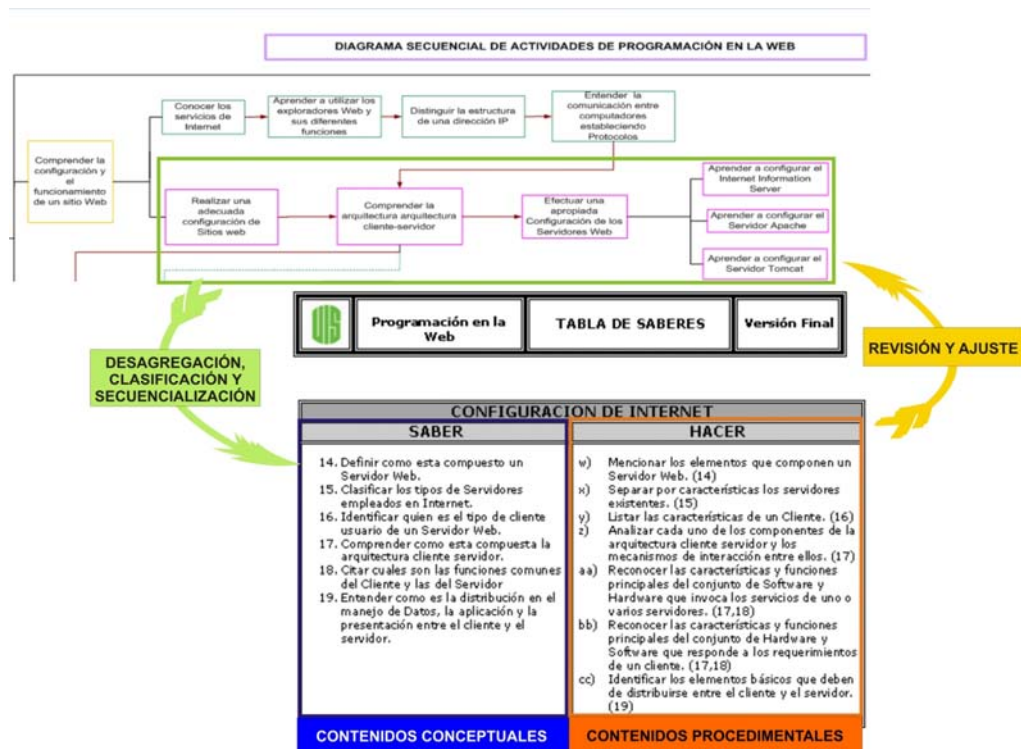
DIAGRAMA SECUENCIAL DE ACTIVIDADES DE PROGRAMACIÓN EN LA WEB

Comprender la configuración y el funcionamiento de un sitio Web

Conocer los servicios de Internet

Aprender a utilizar los exploradores Web y sus diferentes funciones

Distinguir la estructura de una dirección IP

Entender la comunicación entre computadores estableciendo Protocolos

Realizar una adecuada configuración de Sitios web

Comprender la arquitectura arquitectura cliente-servidor

Efectuar una apropiada Configuración de los Servidores Web

Aprender a configurar el Internet Information Server

Aprender a configurar el Servidor Apache

Aprender a configurar el Servidor Tomcat

| Programación en la Web | TABLA DE SABERES | Versión Final |
|---|---|---|

DESAGREGACIÓN, CLASIFICACIÓN Y SECUENCIALIZACIÓN

REVISIÓN Y AJUSTE

CONFIGURACION DE INTERNET

| SABER | HACER |
|---|---|
| 14. Definir como esta compuesto un Servidor Web. 15. Clasificar los tipos de Servidores empleados en Internet. 16. Identificar quien es el tipo de cliente usuario de un Servidor Web. 17. Comprender como esta compuesta la arquitectura cliente servidor. 18. Citar cuales son las funciones comunes del Cliente y las del Servidor 19. Entender como es la distribución en el manejo de Datos, la aplicación y la presentación entre el cliente y el servidor. | w) Mencionar los elementos que componen un Servidor Web. (14) x) Separar por características los servidores existentes. (15) y) Listar las características de un Cliente. (16) z) Analizar cada uno de los componentes de la arquitectura cliente servidor y los mecanismos de interacción entre ellos. (17) aa) Reconocer las características y funciones principales del conjunto de Software y Hardware que invoca los servicios de uno o varios servidores. (17,18) bb) Reconocer las características y funciones principales del conjunto de Hardware y Software que responde a los requerimientos de un cliente. (17,18) cc) Identificar los elementos básicos que deben de distribuirse entre el cliente y el servidor. (19) |

CONTENIDOS CONCEPTUALES

CONTENIDOS PROCEDIMENTALES